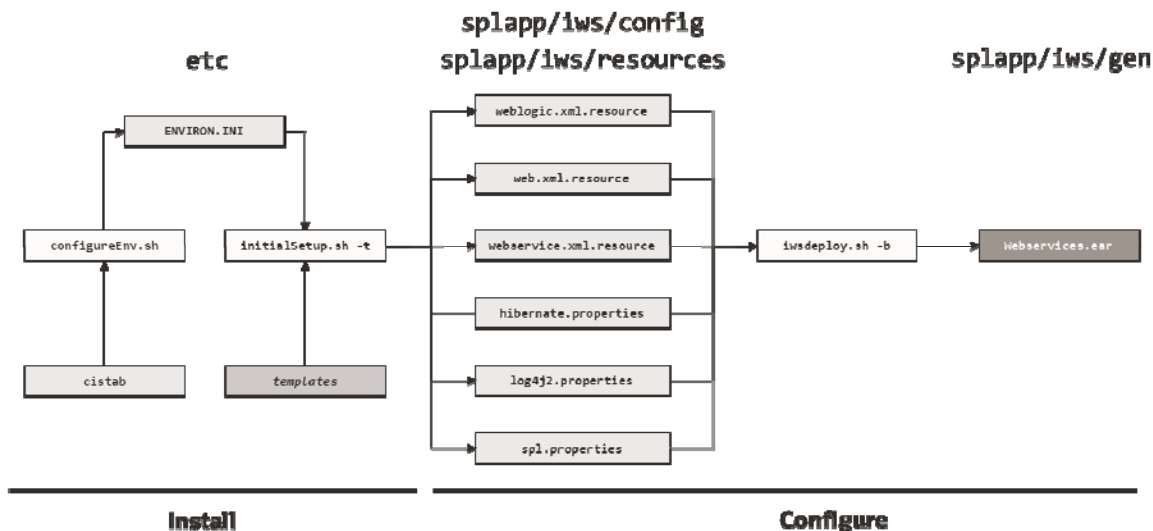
splapp/iws/config
etc
splapp/iws/resources
splapp/iws/gen

ENVIRON.INI

configureEnv.sh

initialSetup.sh -t

cistab

templates

weblogic.xml.resource

web.xml.resource

webservice.xml.resource

hibernate.properties

log4j2.properties

spl.properties

iwsdeploy.sh -b

Webservices.ear

Install

Configure